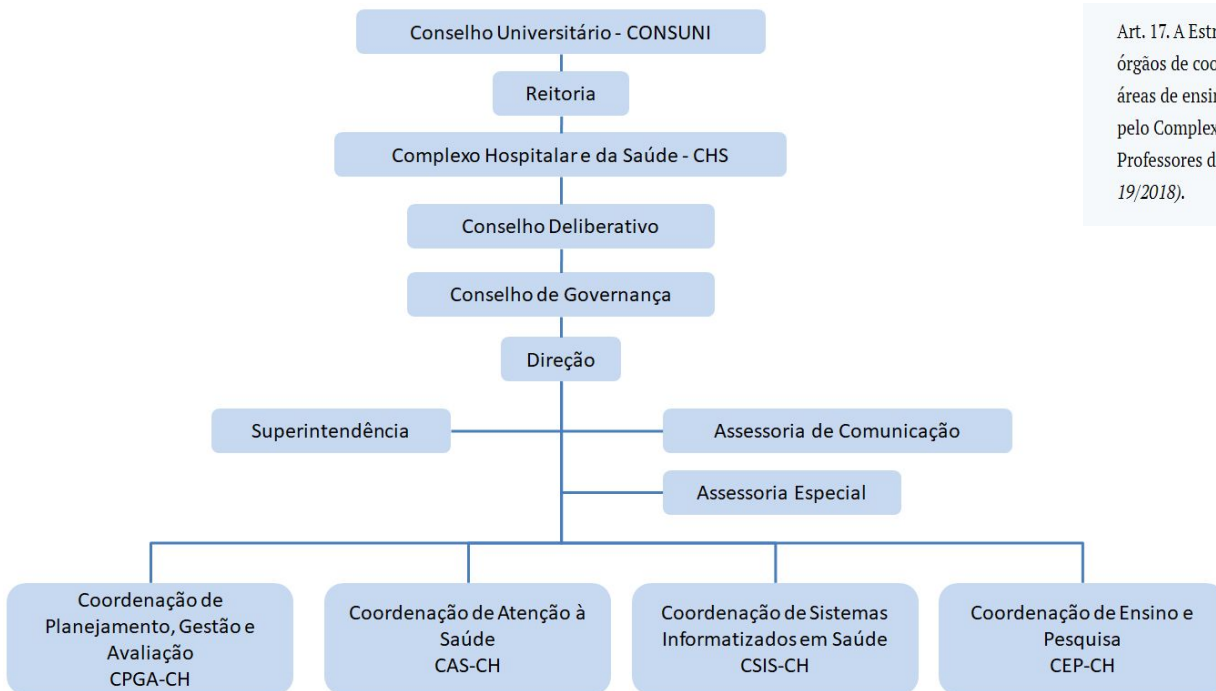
Conselho Universitário - CONSUNI

Reitoria

Complexo Hospitalar e da Saúde - CHS

Conselho Deliberativo

Conselho de Governança

Direção

Superintendência

Assessoria de Comunicação

Assessoria Especial

Coordenação de Planejamento, Gestão e Avaliação CPGA-CH

Coordenação de Atenção à Saúde CAS-CH

Coordenação de Sistemas Informatizados em Saúde CSIS-CH

Coordenação de Ensino e Pesquisa CEP-CH

Art. 17. A Estr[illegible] órgãos de coo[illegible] áreas de ensi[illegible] pelo Complex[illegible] Professores d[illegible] 19/2018).